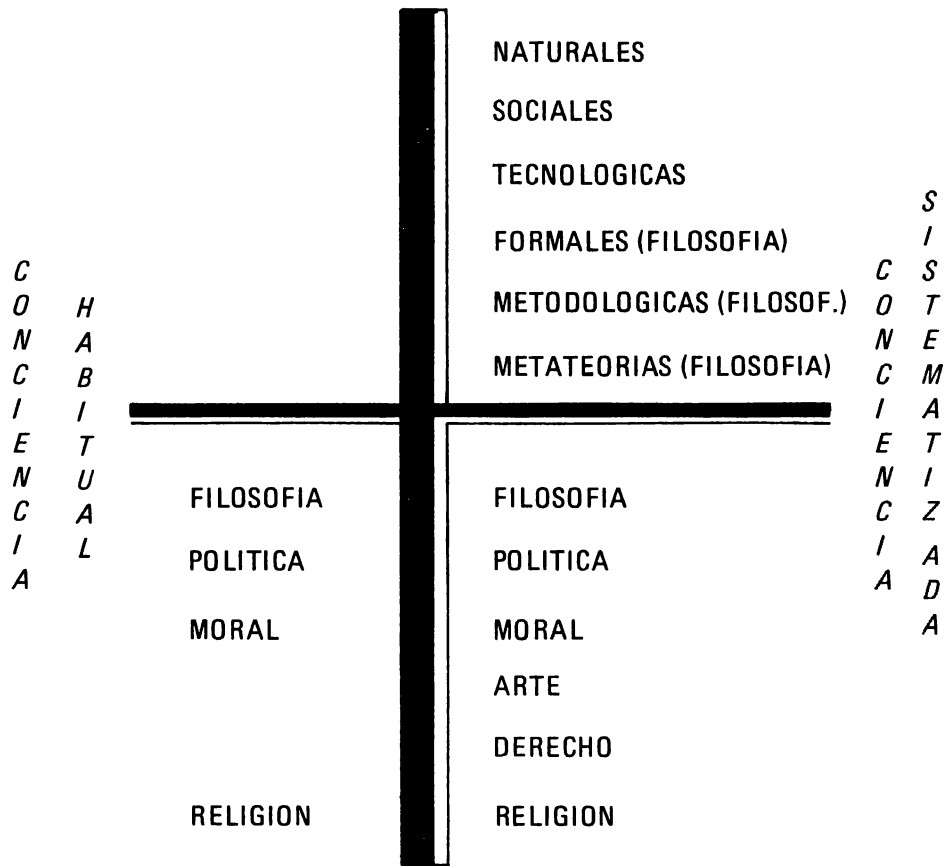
CONCIENCIA HABITUAL

NATURALES
SOCIALES
TECNOLOGICAS
FORMALES (FILOSOFIA)
METODOLOGICAS (FILOSOF.)
METATEORIAS (FILOSOFIA)

CONCIENCIA SISTEMATIZADA

FILOSOFIA
POLITICA
MORAL

RELIGION

FILOSOFIA
POLITICA
MORAL
ARTE
DERECHO
RELIGION